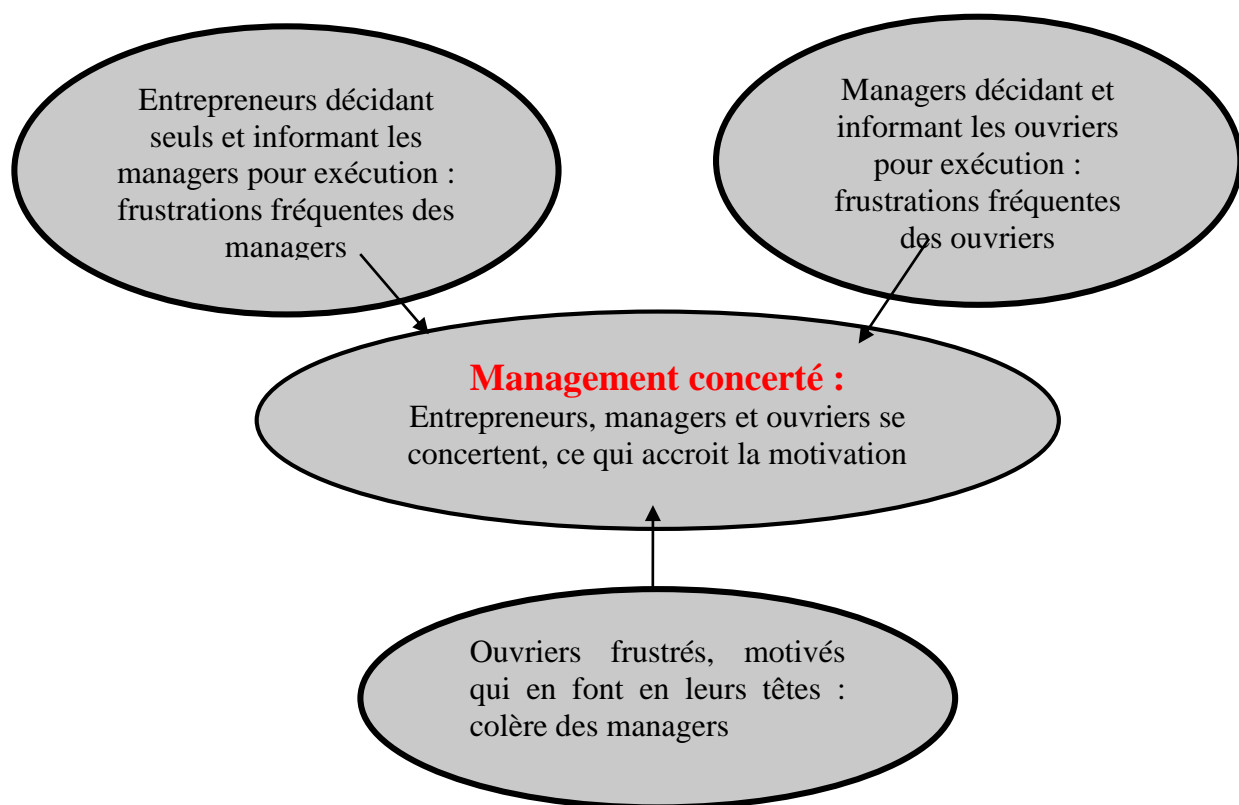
Entrepreneurs décidant seuls et informant les managers pour exécution : frustrations fréquentes des managers

Managers décidant et informant les ouvriers pour exécution : frustrations fréquentes des ouvriers

Management concerté :
Entrepreneurs, managers et ouvriers se concertent, ce qui accroit la motivation

Ouvriers frustrés, motivés qui en font en leurs têtes : colère des managers